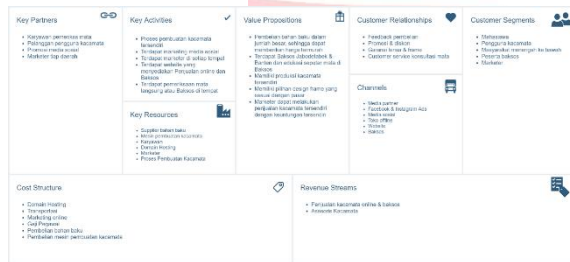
Key Partners

- Karyawan pemeriksa mata
- Pelanggan pengguna kacamata
- Promosi media sosial
- Marketer top daerah

Key Activities

- Proses pembuatan kacamata tersendiri
- Terdapat marketing media sosial
- Terdapat marketer di setiap tempat
- Terdapat website yang menyediakan Penjualan online dan Bakasa
- Terdapat pemeriksaan mata langsung atau Bakasa di tempat

Key Resources

- Supplier bahan baku
- Mesin pembuatan kacamata
- Karyawan
- Domain Hosting
- Marketer
- Proses Pembuatan Kacamata

Value Propositions

- Pembelian bahan baku dalam jumlah besar sehingga dapat memberikan harga termurah
- Terdapat Bakasa (Jabodetabek & Banten) dan edukasi seputar mata di Bakasa
- Memiliki produksi kacamata tersendiri
- Memiliki pilihan design frame yang sesuai dengan dasar
- Marketer dapat melakukan penjualan kacamata tersendiri dengan keuntungan tersendiri

Customer Relationships

- Feedback pembelian
- Promosi & diskon
- Garansi lensa & frame
- Customer service konsultasi mata

Channels

- Media partner
- Facebook & Instagram Ads
- Media sosial
- Toko offline
- Website
- Bakasa

Customer Segments

- Mahasiswa
- Pengguna kacamata
- Masyarakat menengah ke bawah
- Peserta bakasa
- Marketer

Cost Structure

- Domain Hosting
- Transportasi
- Marketing online
- Gaji Pegawai
- Pembelian bahan baku
- Pembelian mesin pembuatan kacamata

Revenue Streams

- Penjualan kacamata online & bakasa
- Aksesoris Kacamata